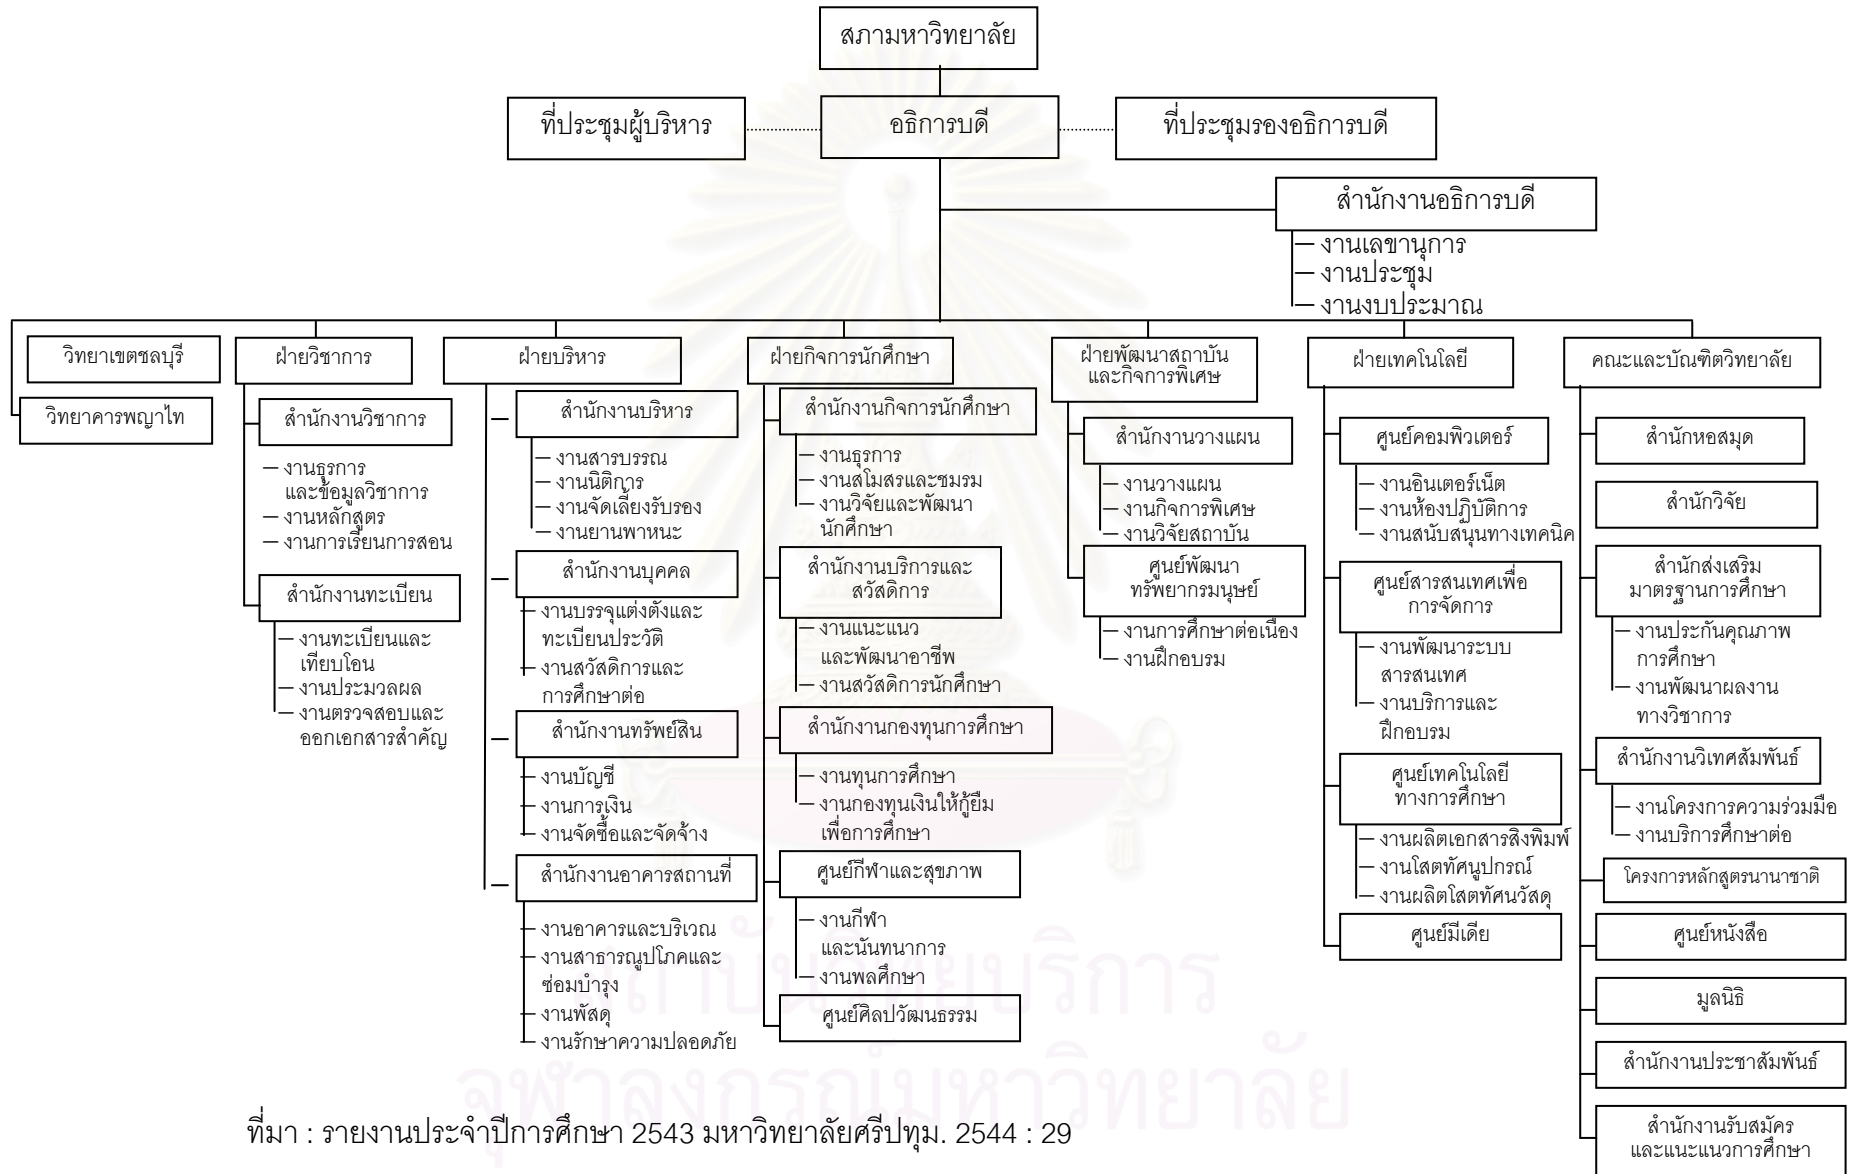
สภามหาวิทยาลัย

ที่ประชุมผู้บริหาร

อธิการบดี

ที่ประชุมรองอธิการบดี

สำนักงานอธิการบดี
งานเลขานุการ
งานประชุม
งานงบประมาณ

วิทยาเขตชลบุรี

วิทยาคารพญาไท

ฝ่ายวิชาการ
สำนักงานวิชาการ
งานธุรการ และข้อมูลวิชาการ
งานหลักสูตร
งานการเรียนการสอน
สำนักงานทะเบียน
งานทะเบียนและเทียบโอน
งานประมวลผล
งานตรวจสอบและออกเอกสารสำคัญ

ฝ่ายบริหาร
สำนักงานบริหาร
งานสารบรรณ
งานนิติการ
งานจัดเลี้ยงรับรอง
งานยานพาหนะ
สำนักงานบุคคล
งานบรรจุแต่งตั้งและทะเบียนประวัติ
งานสวัสดิการและการศึกษาต่อ
สำนักงานทรัพย์สิน
งานบัญชี
งานการเงิน
งานจัดซื้อและจัดจ้าง
สำนักงานอาคารสถานที่
งานอาคารและบริเวณ
งานสาธารณูปโภคและซ่อมบำรุง
งานพัสดุ
งานรักษาความปลอดภัย

ฝ่ายกิจการนักศึกษา
สำนักงานกิจการนักศึกษา
งานธุรการ
งานสโมสรและชมรม
งานวิจัยและพัฒนานักศึกษา
สำนักงานบริการและสวัสดิการ
งานแนะแนว และพัฒนาอาชีพ
งานสวัสดิการนักศึกษา
สำนักงานกองทุนการศึกษา
งานทุนการศึกษา
งานกองทุนเงินให้กู้ยืมเพื่อการศึกษา
ศูนย์กีฬาและสุขภาพ
งานกีฬา และนันทนาการ
งานพลศึกษา
ศูนย์ศิลปวัฒนธรรม

ฝ่ายพัฒนาสถาบันและกิจการพิเศษ
สำนักงานวางแผน
งานวางแผน
งานกิจการพิเศษ
งานวิจัยสถาบัน
ศูนย์พัฒนาทรัพยากรมนุษย์
งานการศึกษาต่อเนื่อง
งานฝึกอบรม

ฝ่ายเทคโนโลยี
ศูนย์คอมพิวเตอร์
งานอินเตอร์เน็ต
งานห้องปฏิบัติการ
งานสนับสนุนทางเทคนิค
ศูนย์สารสนเทศเพื่อการจัดการ
งานพัฒนาระบบสารสนเทศ
งานบริการและฝึกอบรม
ศูนย์เทคโนโลยีทางการศึกษา
งานผลิตเอกสารสิ่งพิมพ์
งานโสตทัศนูปกรณ์
งานผลิตโสตทัศนวัสดุ
ศูนย์มีเดีย

คณะและบัณฑิตวิทยาลัย
สำนักหอสมุด
สำนักวิจัย
สำนักส่งเสริมมาตรฐานการศึกษา
งานประกันคุณภาพการศึกษา
งานพัฒนาผลงานทางวิชาการ
สำนักงานวิเทศสัมพันธ์
งานโครงการความร่วมมือ
งานบริการศึกษาต่อ
โครงการหลักสูตรนานาชาติ
ศูนย์หนังสือ
มูลนิธิ
สำนักงานประชาสัมพันธ์
สำนักงานรับสมัครและแนะแนวการศึกษา

ที่มา : รายงานประจำปีการศึกษา 2543 มหาวิทยาลัยศรีปทุม. 2544 : 29